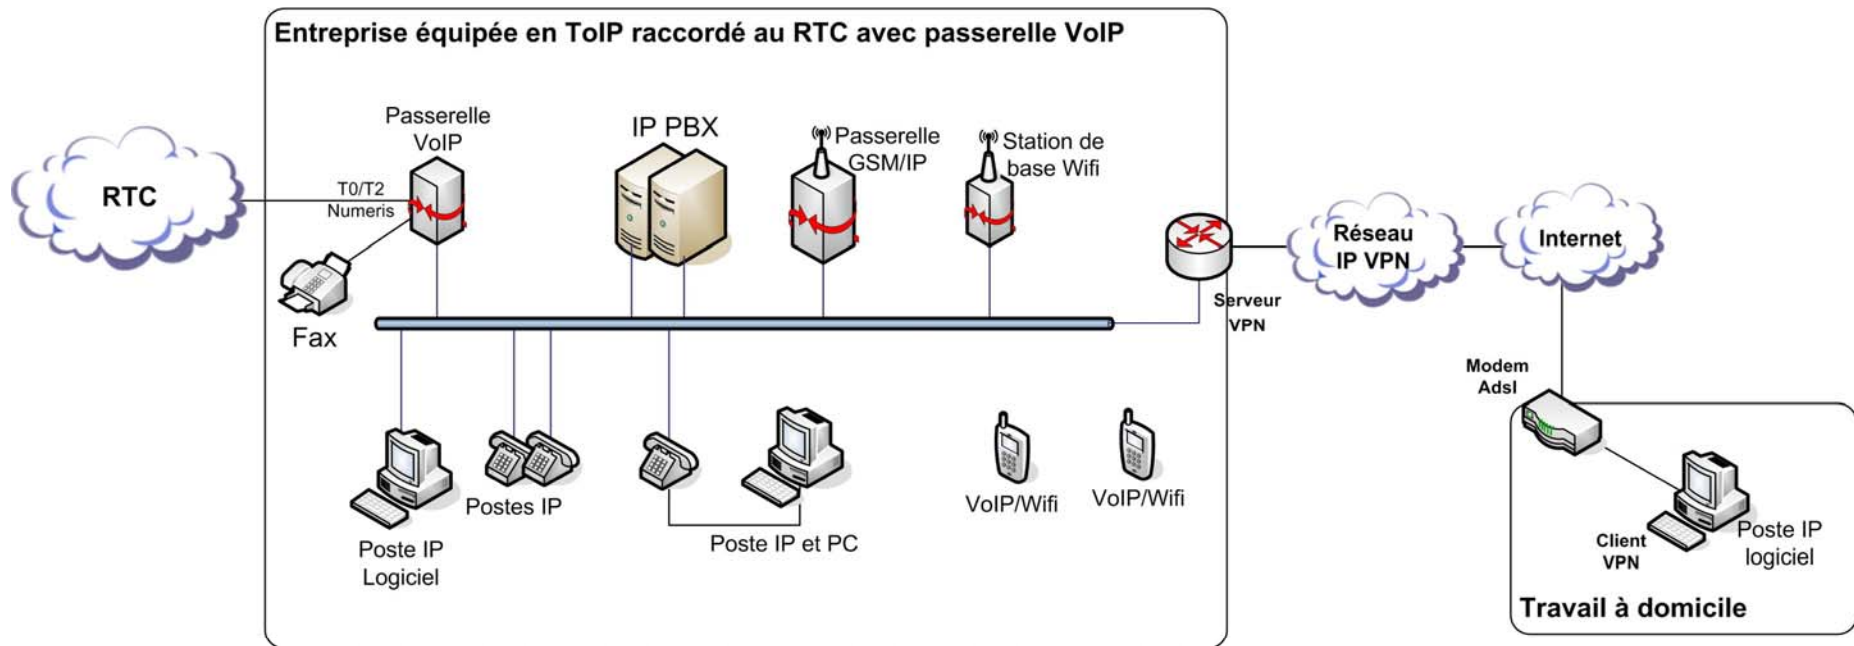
Entreprise équipée en ToIP raccordé au RTC avec passerelle VoIP

RTC

T0/T2
Numeris

Passerelle
VoIP

Fax

IP PBX

Passerelle
GSM/IP

Station de
base Wifi

Serveur
VPN

Réseau
IP VPN

Internet

Modem
Adsl

Poste IP
Logiciel

Postes IP

Poste IP et PC

VoIP/Wifi

VoIP/Wifi

Client
VPN

Poste IP
logiciel

Travail à domicile